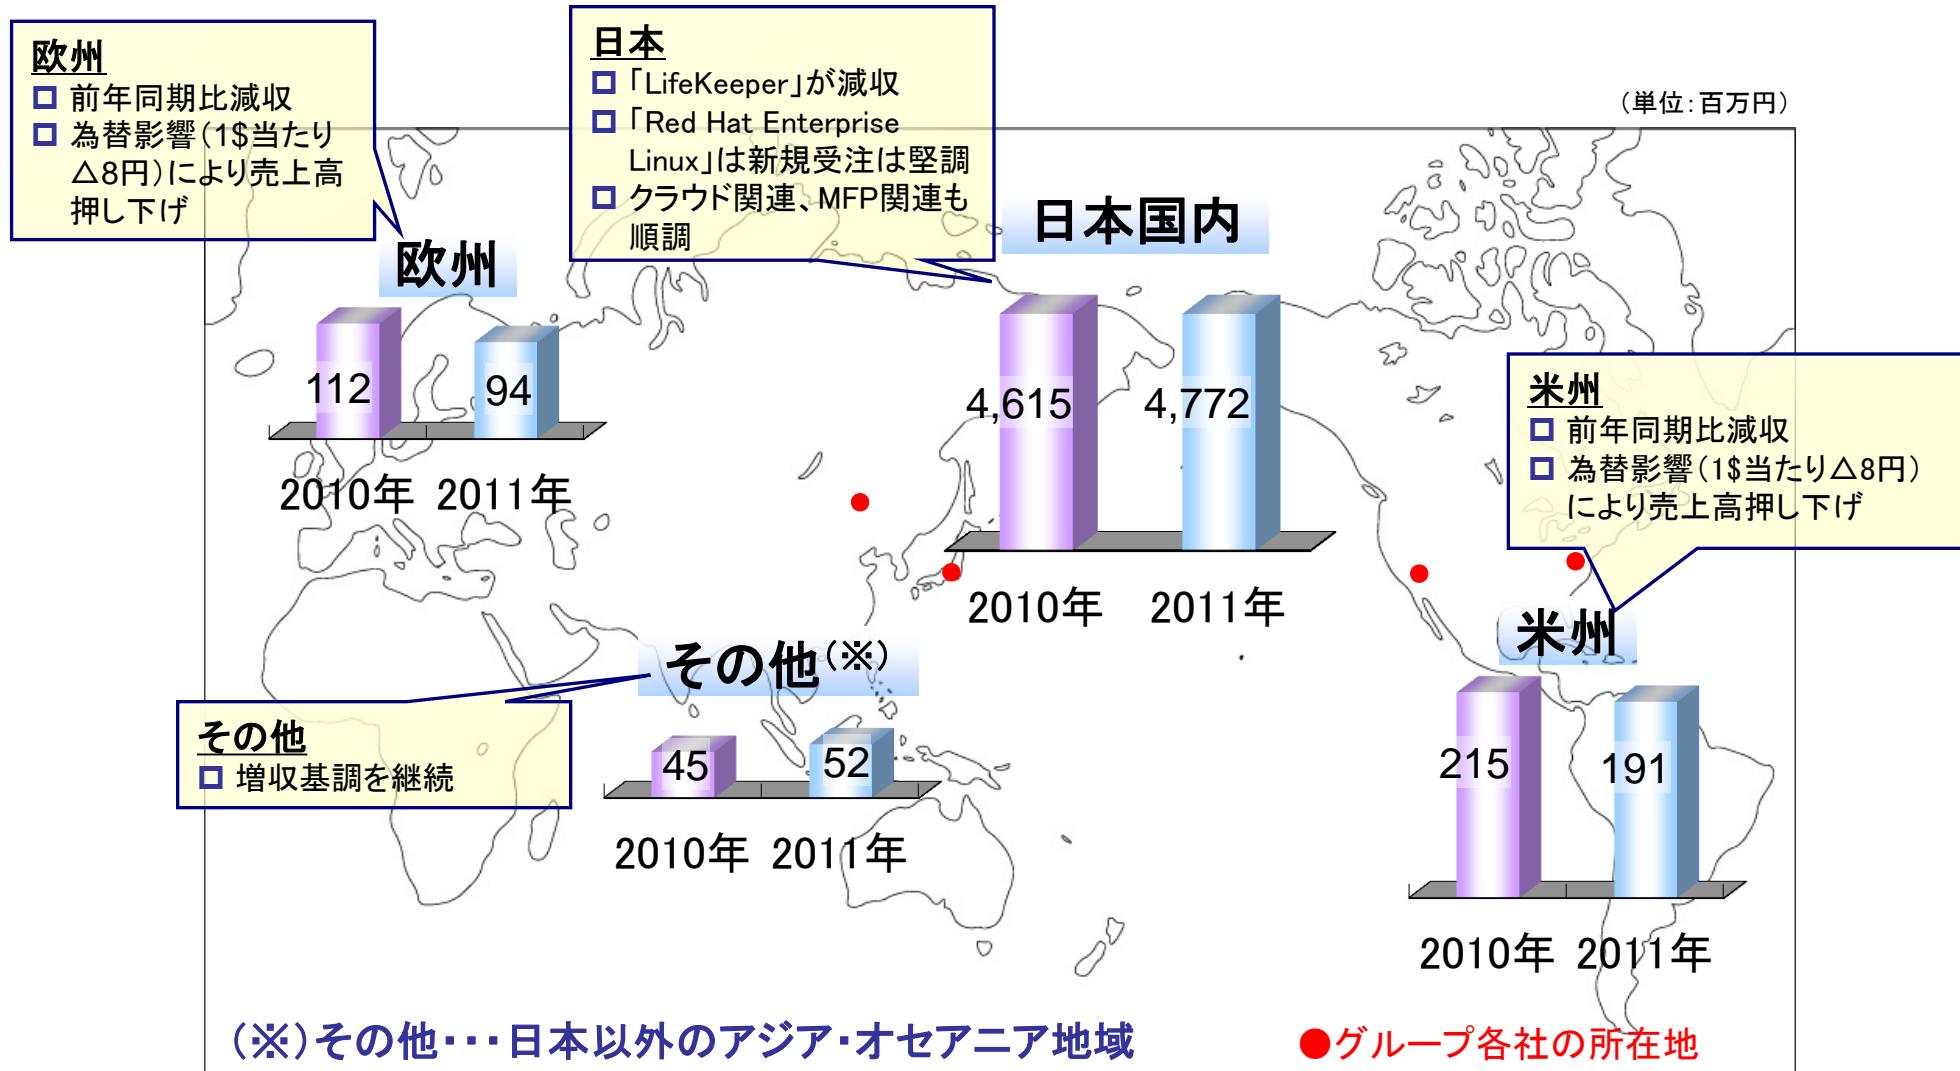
欧州
□ 前年同期比減収
□ 為替影響（1$当たり△8円）により売上高押し下げ

日本
□「LifeKeeper」が減収
□「Red Hat Enterprise Linux」は新規受注は堅調
□ クラウド関連、MFP関連も順調

（単位：百万円）

日本国内

欧州

112
94
2010年 2011年

4,615
4,772
2010年 2011年

米州
□ 前年同期比減収
□ 為替影響（1$当たり△8円）により売上高押し下げ

米州

その他（※）

その他
□ 増収基調を継続

45
52
2010年 2011年

215
191
2010年 2011年

（※）その他・・・日本以外のアジア・オセアニア地域

●グループ各社の所在地